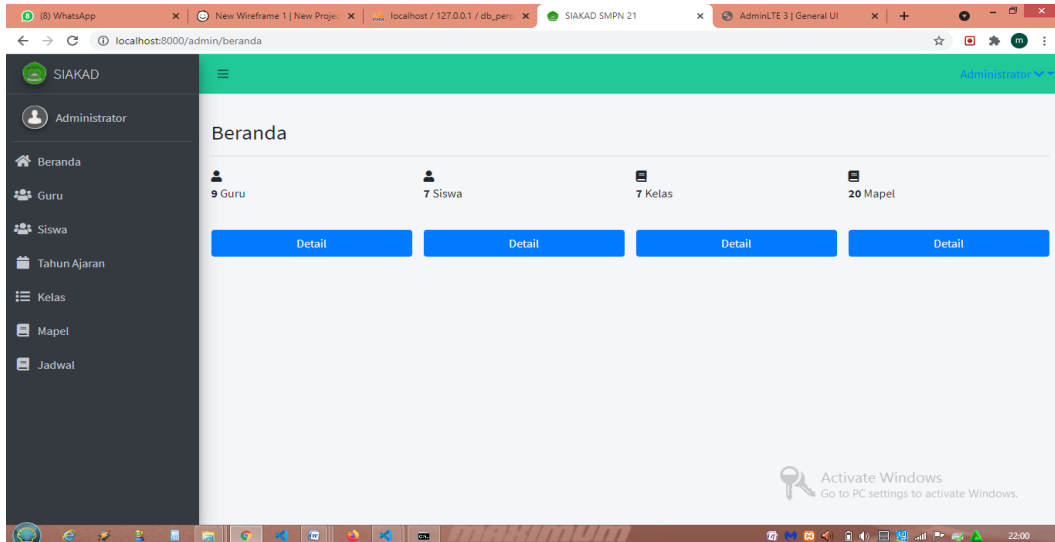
(8) WhatsApp
New Wireframe 1 | New Projec
localhost / 127.0.0.1 / db_perp
SIAKAD SMPN 21
AdminLTE 3 | General UI

localhost:8000/admin/beranda

SIAKAD
Administrator
Beranda
Guru
Siswa
Tahun Ajaran
Kelas
Mapel
Jadwal

Administrator

Beranda

9 Guru
7 Siswa
7 Kelas
20 Mapel

Detail
Detail
Detail
Detail

Activate Windows
Go to PC settings to activate Windows.

22:00